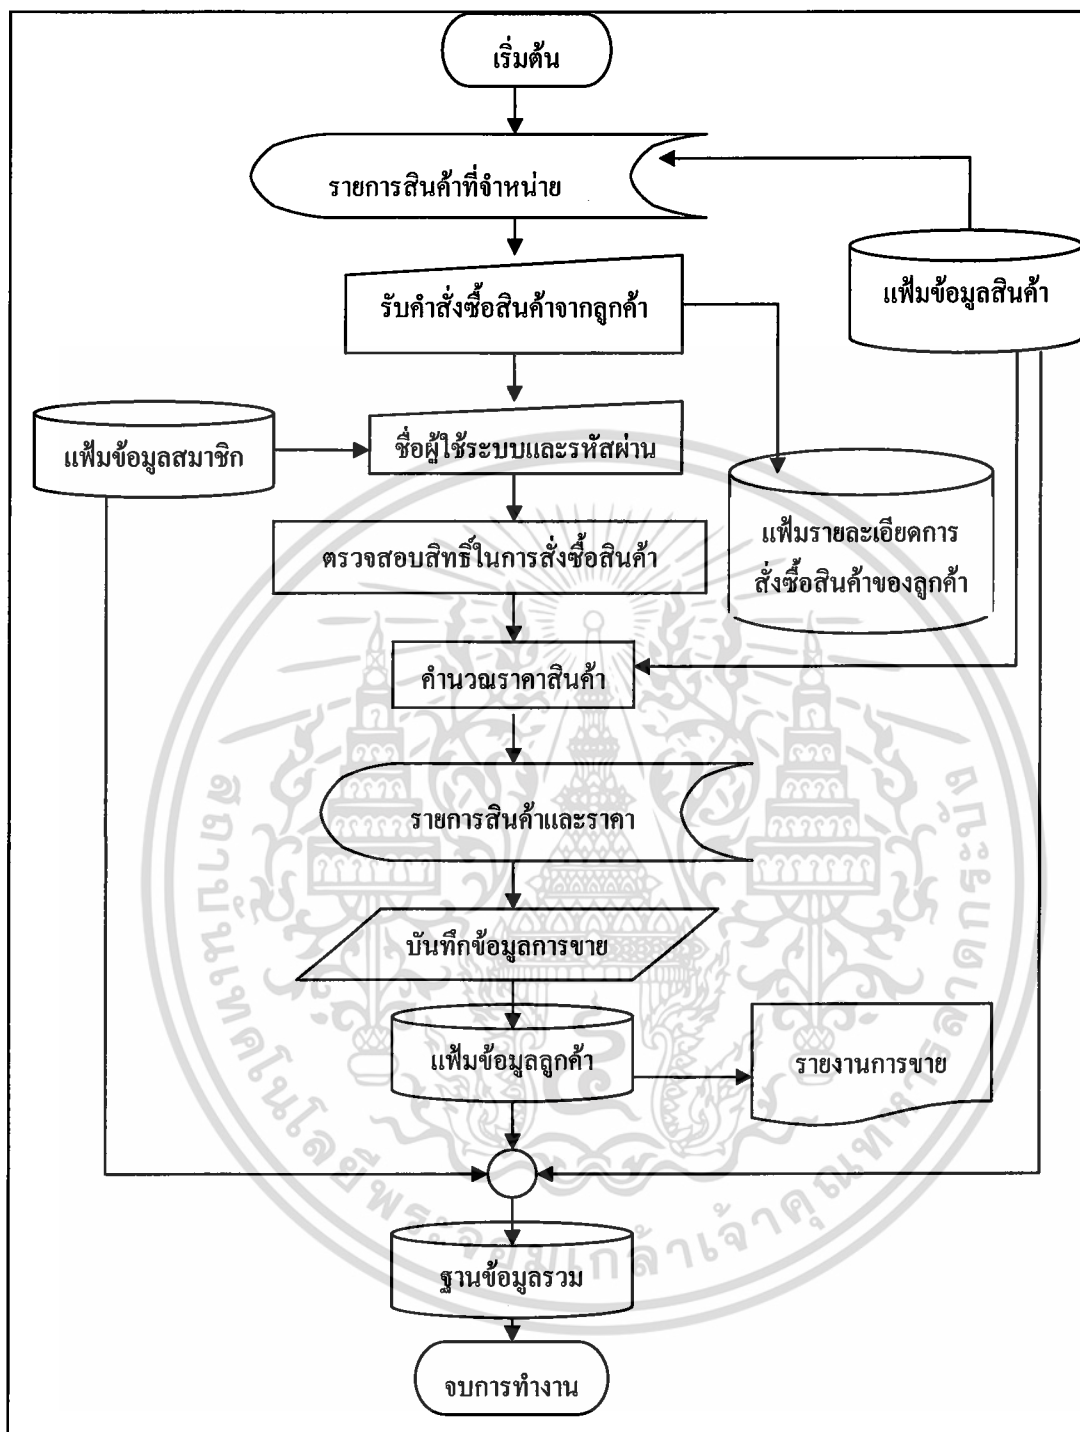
เริ่มต้น

รายการสินค้าที่จำหน่าย

แฟ้มข้อมูลสินค้า

รับคำสั่งซื้อสินค้าจากลูกค้า

แฟ้มข้อมูลสมาชิก

ชื่อผู้ใช้ระบบและรหัสผ่าน

แฟ้มรายละเอียดการสั่งซื้อสินค้าของลูกค้า

ตรวจสอบสิทธิ์ในการสั่งซื้อสินค้า

คำนวณราคาสินค้า

รายการสินค้าและราคา

บันทึกข้อมูลการขาย

แฟ้มข้อมูลลูกค้า

รายงานการขาย

ฐานข้อมูลรวม

จบการทำงาน

มหาวิทยาลัยเทคโนโลยีพระจอมเกล้าเจ้าคุณทหารลาดกระบัง